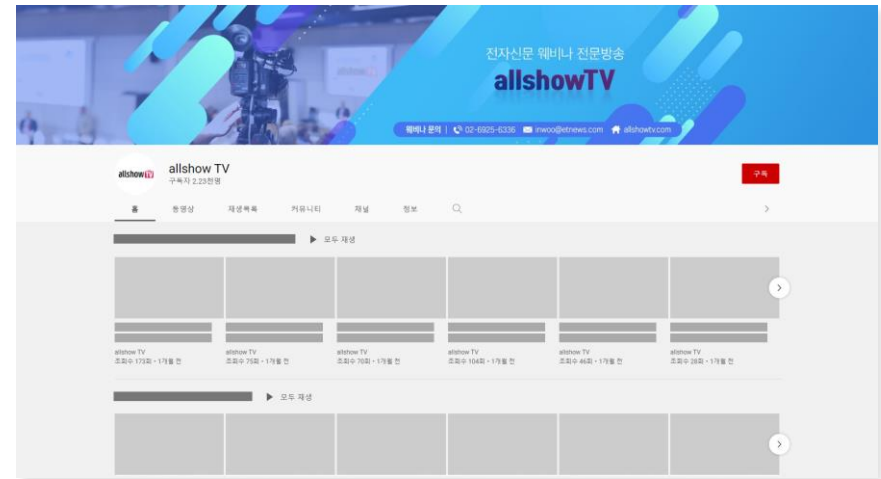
allshowTV

전자신문 웨비나 전문방송

allshowTV

웨비나 문의 | 02-6925-6336 inwoo@etnews.com allshowtv.com

allshowTV

allshow TV
구독자 2.23천명

구독

홈 동영상 재생목록 커뮤니티 채널 정보

▶ 모두 재생

allshow TV
조회수 173회 • 1개월 전

allshow TV
조회수 75회 • 1개월 전

allshow TV
조회수 70회 • 1개월 전

allshow TV
조회수 104회 • 1개월 전

allshow TV
조회수 46회 • 1개월 전

allshow TV
조회수 28회 • 1개월 전

▶ 모두 재생